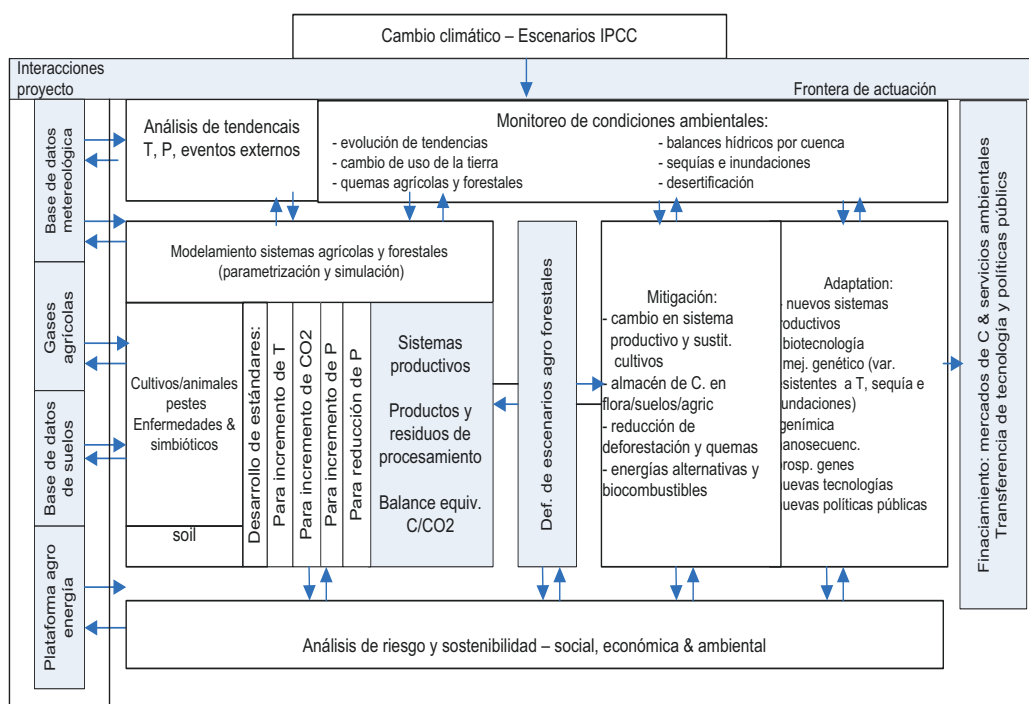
Cambio climático – Escenarios IPCC

Interacciones proyecto

Frontera de actuación

Base de datos metereológica

Gases agrícolas

Base de datos de suelos

Plataforma agro energía

Análisis de tendencais T, P, eventos externos

Monitoreo de condiciones ambientales:
- evolución de tendencias
- cambio de uso de la tierra
- quemas agrícolas y forestales
- balances hídricos por cuenca
- sequías e inundaciones
- desertificación

Modelamiento sistemas agrícolas y forestales (parametrización y simulación)

Cultivos/animales pestes Enfermedades & simbióticos

soil

Desarrollo de estándares:

Para incremento de T

Para incremento de CO2

Para incremento de P

Para reducción de P

Sistemas productivos

Productos y residuos de procesamiento

Balance equiv. C/CO2

Def. de escenarios agro forestales

Mitigación:
- cambio en sistema productivo y sustit. cultivos
- almacén de C. en flora/suelos/agric
- reducción de deforestación y quemas
- energías alternativas y biocombustibles

Adaptation:
- nuevos sistemas productivos
biotecnología
mej. genético (var. sistentes a T, sequía e undaciones)
genómica
anosecuenc.
rosp. genes
uevas tecnologías
uevas políticas públicas

Finaciamiento: mercados de C & servicios ambientales
Transferencia de tecnología y políticas públics

Análisis de riesgo y sostenibilidad – social, económica & ambiental